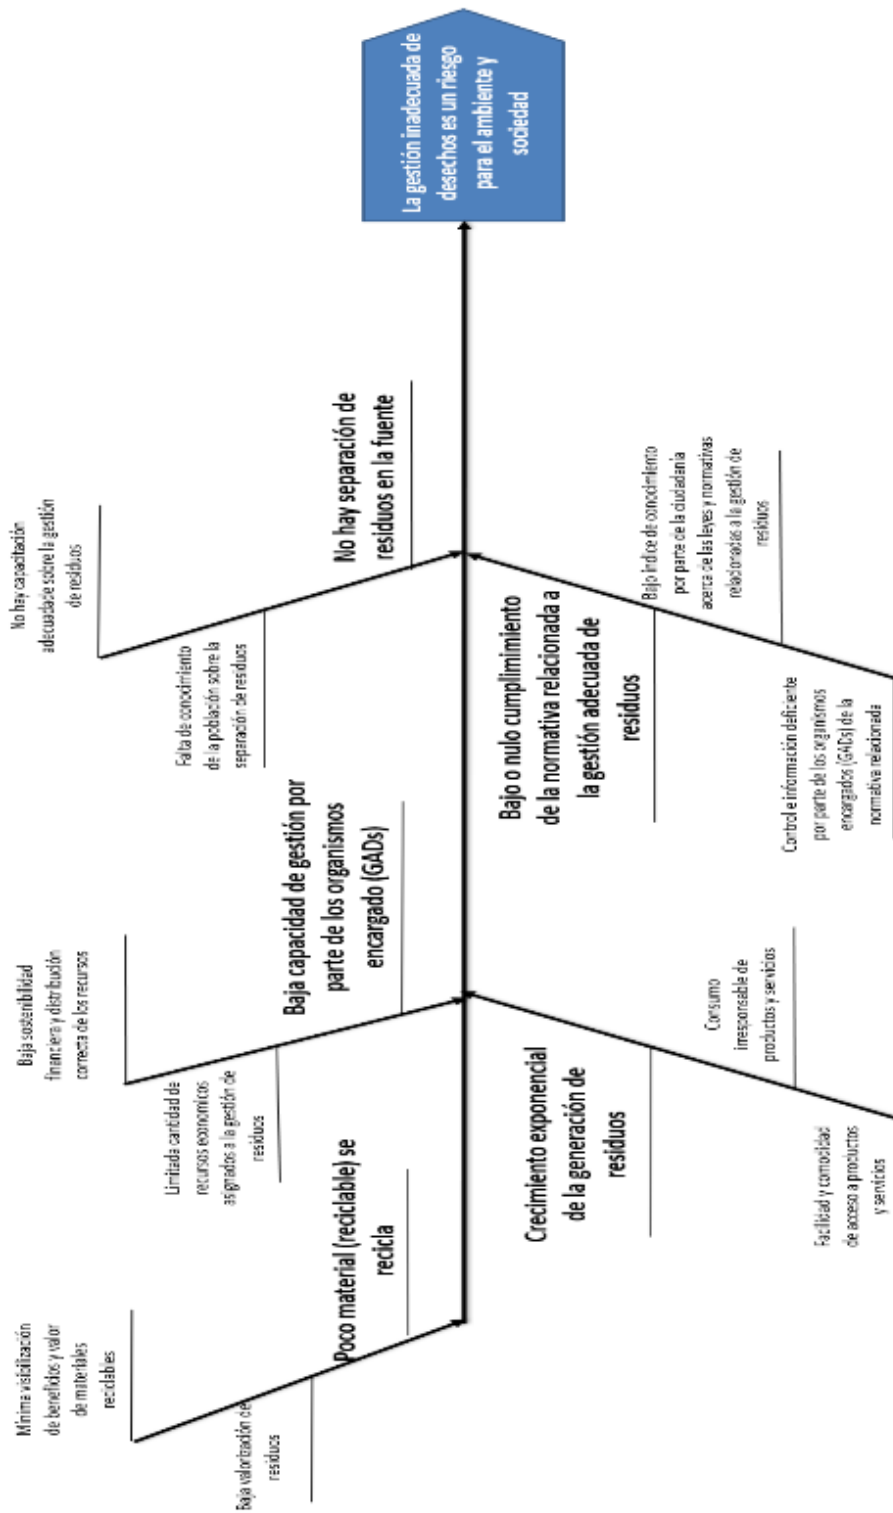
La gestión inadecuada de desechos es un riesgo para el ambiente y sociedad

No hay capacitación adecuada sobre la gestión de residuos

Falta de conocimiento de la población sobre la separación de residuos

No hay separación de residuos en la fuente

Baja sostenibilidad financiera y distribución correcta de los recursos

Limitada cantidad de recursos económicos asignados a la gestión de residuos

Baja capacidad de gestión por parte de los organismos encargado (GADs)

Mínima visibilización de beneficios y valor de materiales reciclables

Baja valoración de residuos

Poco material (reciclable) se recicla

Bajo índice de conocimiento por parte de la ciudadanía acerca de las leyes y normativas relacionadas a la gestión de residuos

Control e información deficiente por parte de los organismos encargados (GADs) de la normativa relacionada

Bajo o nulo cumplimiento de la normativa relacionada a la gestión adecuada de residuos

Consumo irresponsable de productos y servicios

Facilidad y comodidad de acceso a productos y servicios

Crecimiento exponencial de la generación de residuos